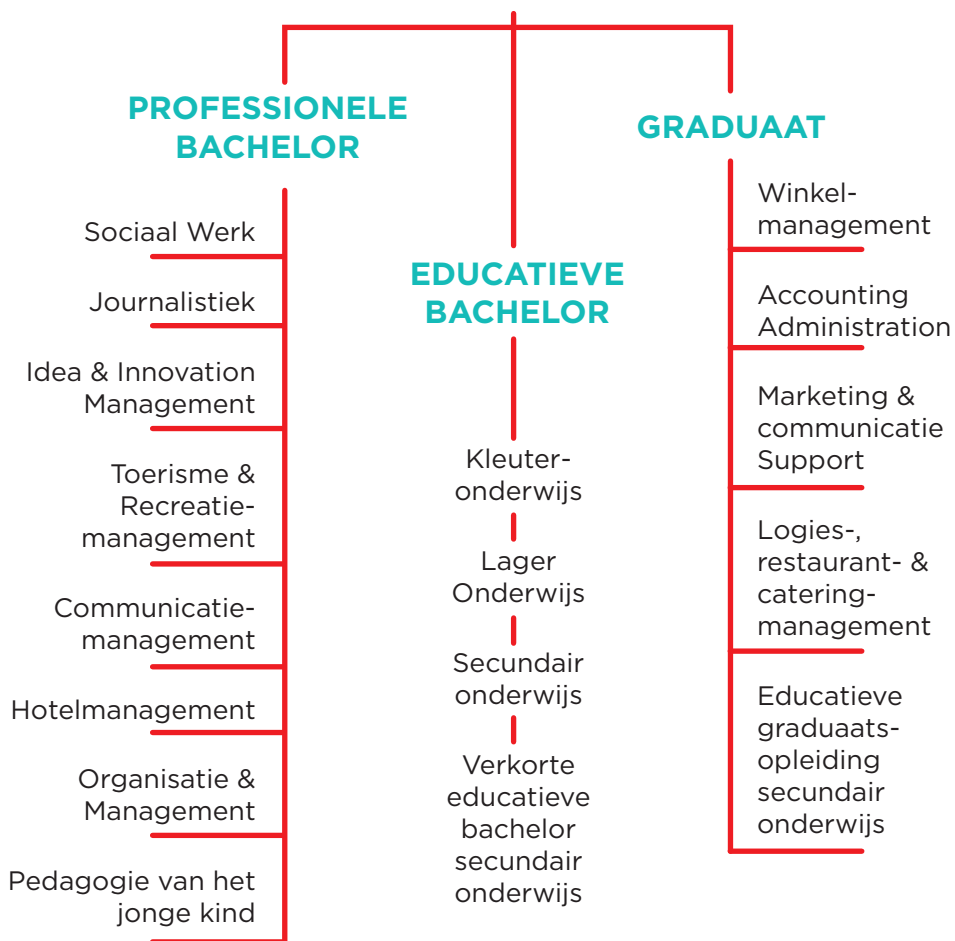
PROFESSIONELE BACHELOR

Sociaal Werk

Journalistiek

Idea & Innovation Management

Toerisme & Recreatiemanagement

Communicatiemanagement

Hotelmanagement

Organisatie & Management

Pedagogie van het jonge kind

EDUCATIEVE BACHELOR

Kleuteronderwijs

Lager Onderwijs

Secundair onderwijs

Verkorte educatieve bachelor secundair onderwijs

GRADUAAT

Winkelmanagement

Accounting Administration

Marketing & communicatie Support

Logies-, restaurant- & cateringmanagement

Educatieve graduaatsopleiding secundair onderwijs